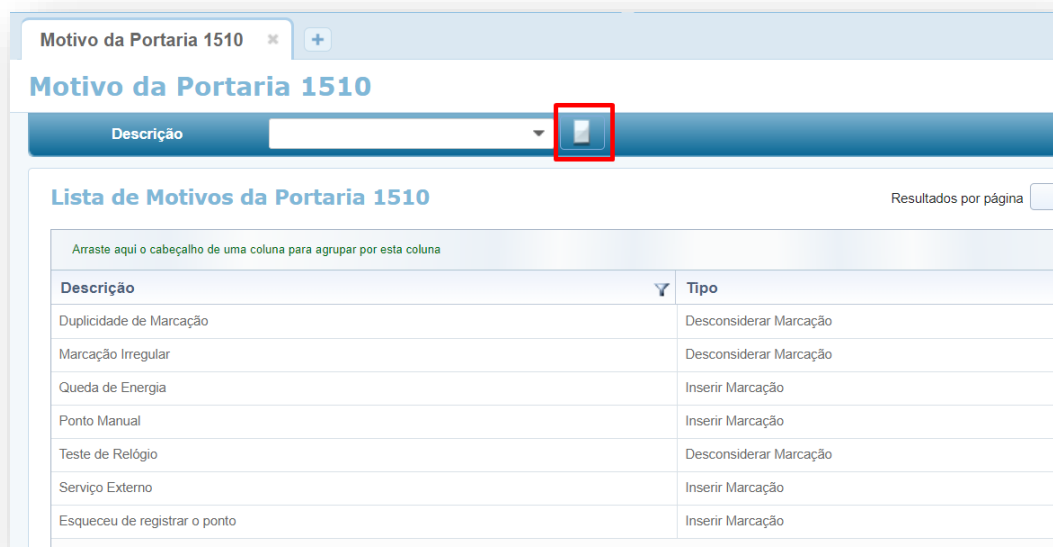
Motivo da Portaria 1510 ✖ +

Motivo da Portaria 1510

Descrição

Lista de Motivos da Portaria 1510

Resultados por página

Arraste aqui o cabeçalho de uma coluna para agrupar por esta coluna

| Descrição | Tipo |
|---|---|
| Duplicidade de Marcação | Desconsiderar Marcação |
| Marcação Irregular | Desconsiderar Marcação |
| Queda de Energia | Inserir Marcação |
| Ponto Manual | Inserir Marcação |
| Teste de Relógio | Desconsiderar Marcação |
| Serviço Externo | Inserir Marcação |
| Esqueceu de registrar o ponto | Inserir Marcação |